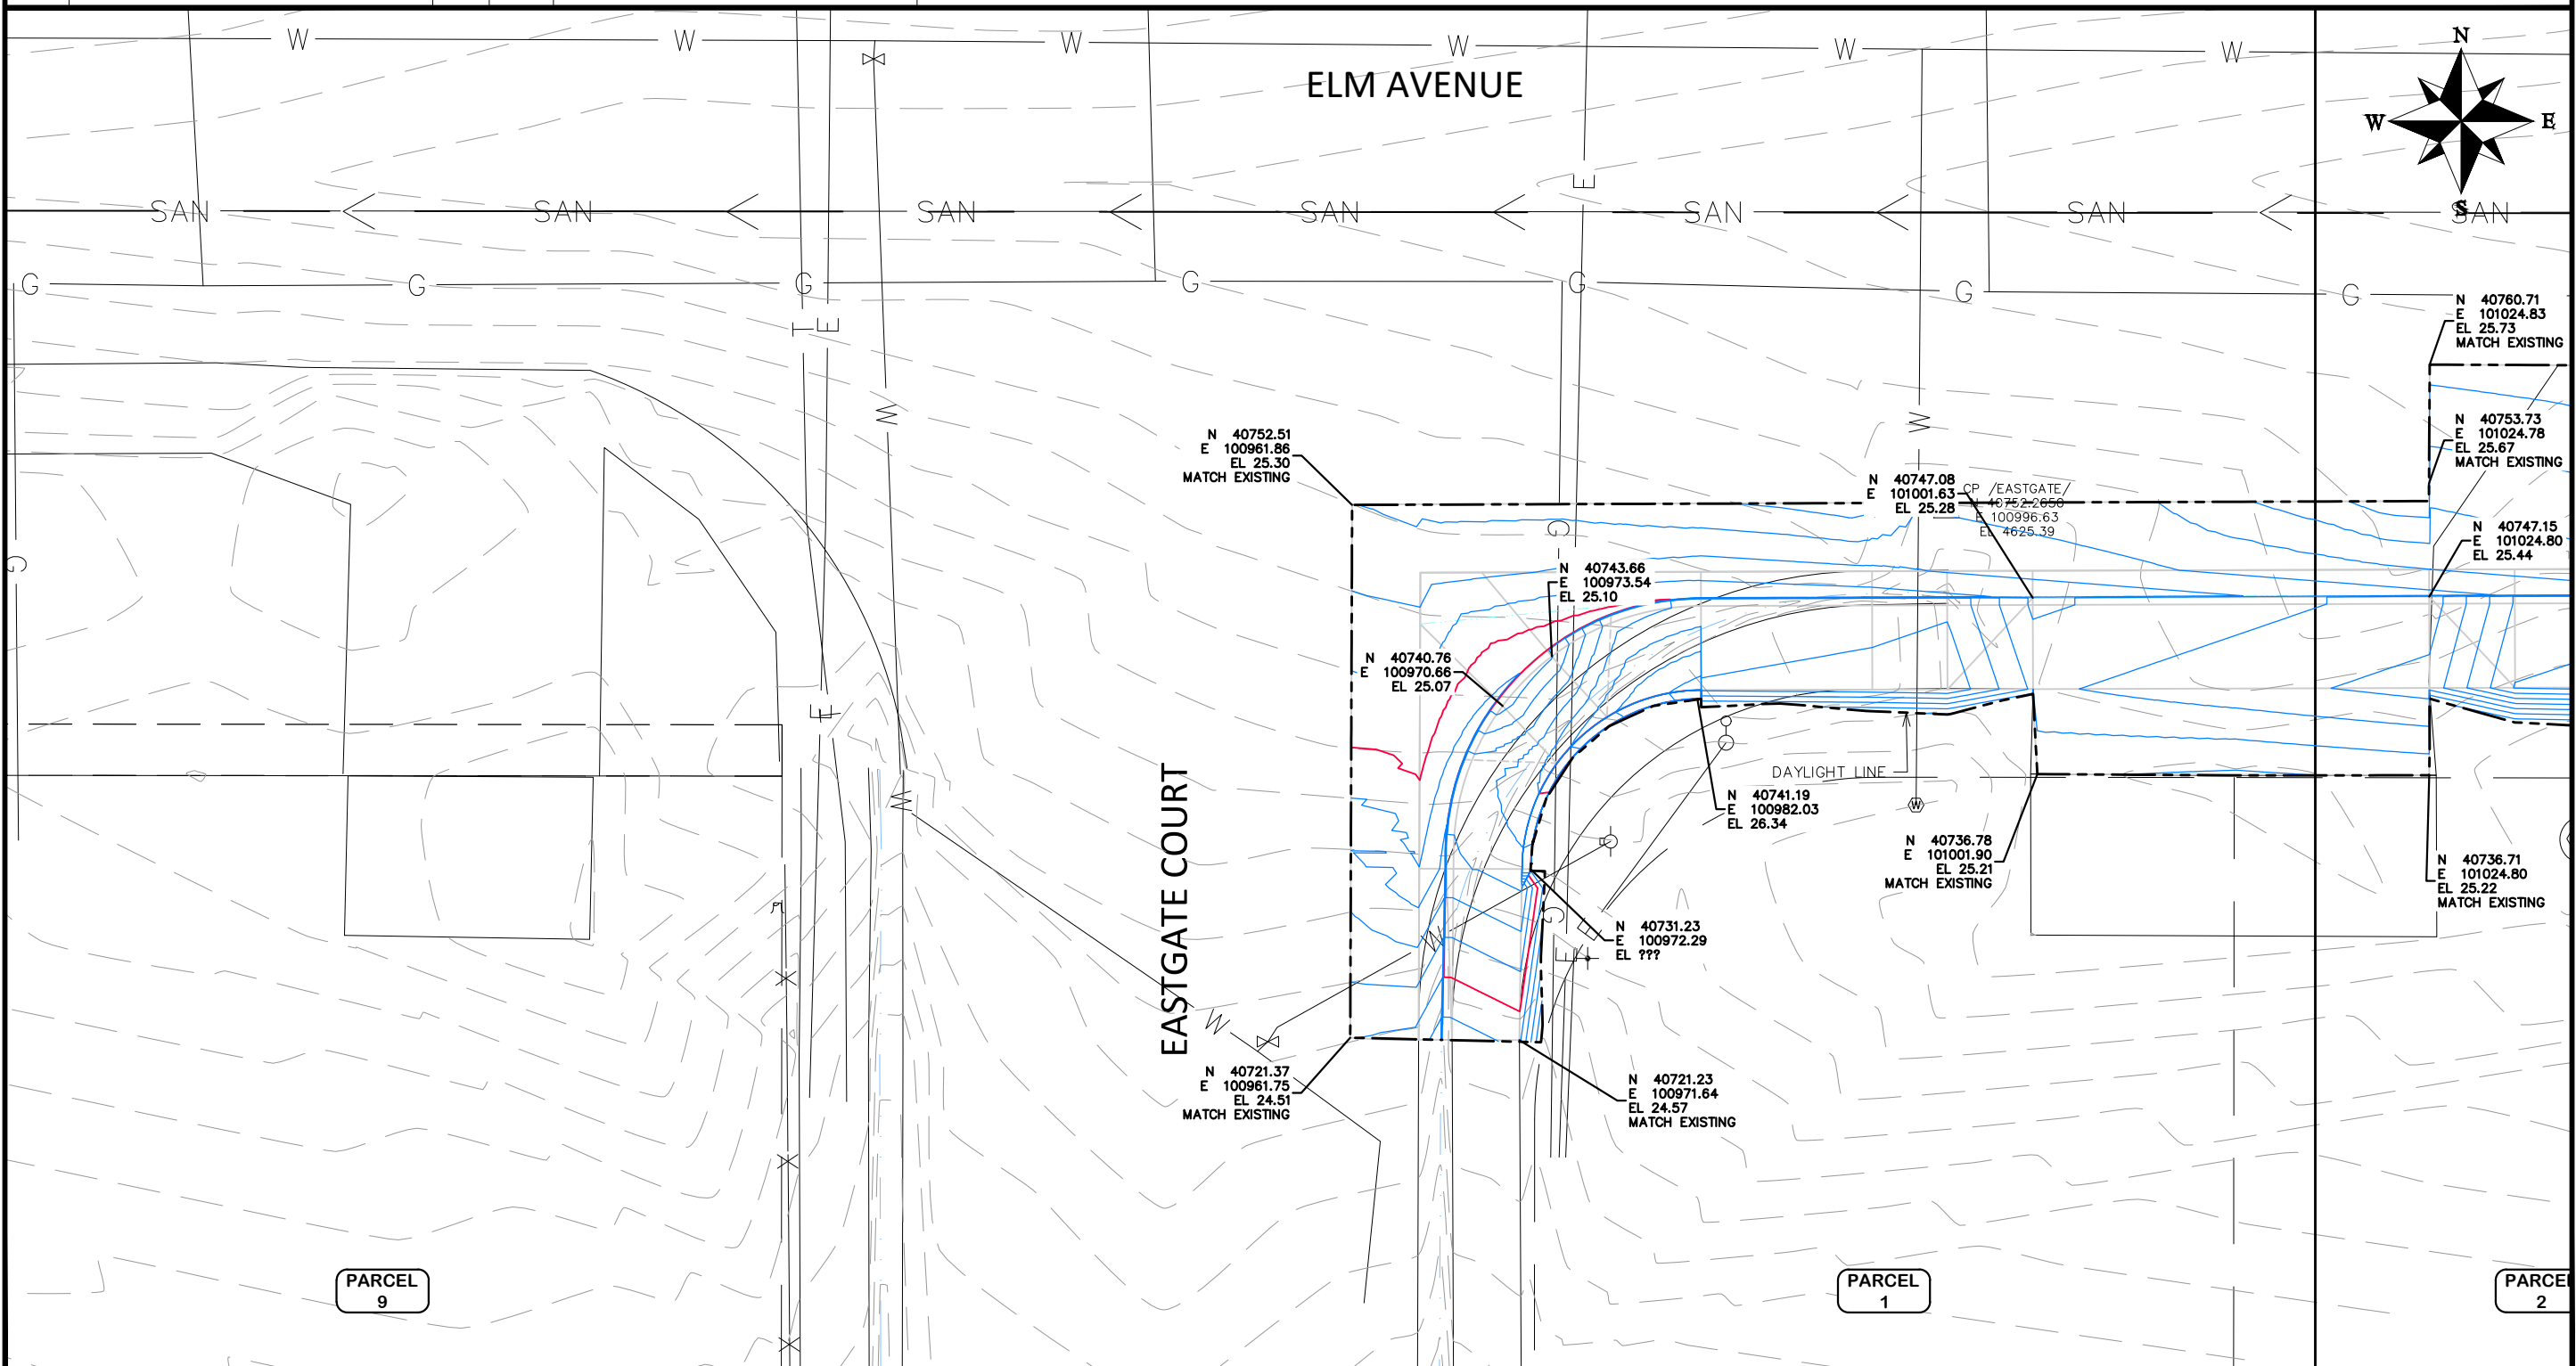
W W W W W W
ELM AVENUE
N
W E
SAN SAN SAN SAN SAN SAN SAN
G G G G G G G
N 40760.71
E 101024.83
EL 25.73
MATCH EXISTING

N 40753.73
E 101024.78
EL 25.67
MATCH EXISTING

N 40752.51
E 100961.86
EL 25.30
MATCH EXISTING

N 40747.08
E 101001.63
EL 25.28

CP /EASTGATE/
N 40752.2659
E 100996.63
EL 4625.39

N 40747.15
E 101024.80
EL 25.44

N 40743.66
E 100973.54
EL 25.10

N 40740.76
E 100970.66
EL 25.07

DAYLIGHT LINE

N 40741.19
E 100982.03
EL 26.34

N 40736.78
E 101001.90
EL 25.21
MATCH EXISTING

N 40736.71
E 101024.80
EL 25.22
MATCH EXISTING

EASTGATE COURT

N 40731.23
E 100972.29
EL ???

N 40721.37
E 100961.75
EL 24.51
MATCH EXISTING

N 40721.23
E 100971.64
EL 24.57
MATCH EXISTING

PARCEL 9
PARCEL 1
PARCEL 2